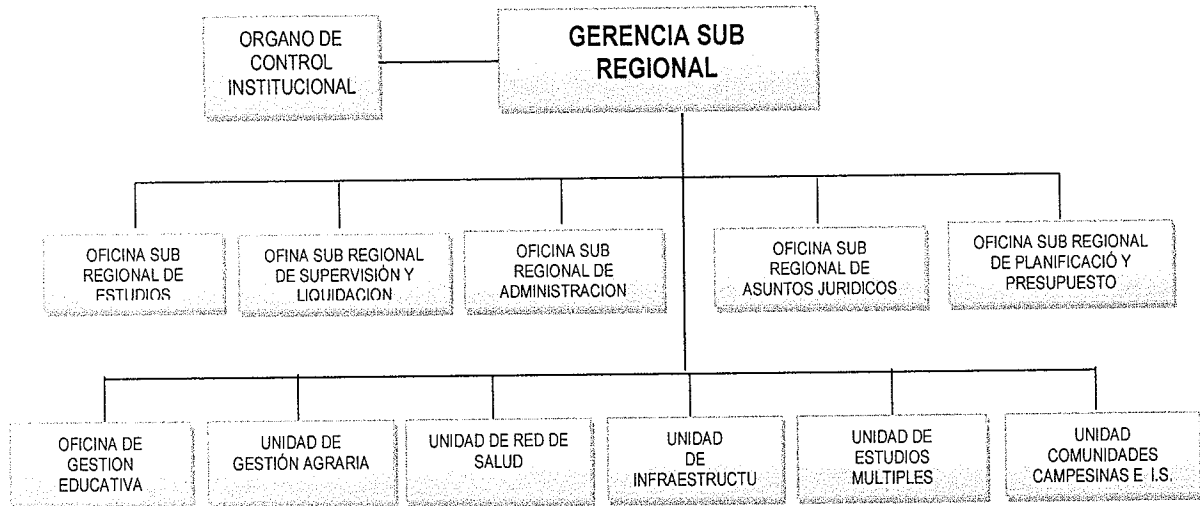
ORGANO DE CONTROL INSTITUCIONAL

GERENCIA SUB REGIONAL

OFICINA SUB REGIONAL DE ESTUDIOS

OFINA SUB REGIONAL DE SUPERVISIÓN Y LIQUIDACION

OFICINA SUB REGIONAL DE ADMINISTRACION

OFICINA SUB REGIONAL DE ASUNTOS JURIDICOS

OFICINA SUB REGIONAL DE PLANIFICACIÓ Y PRESUPUESTO

OFICINA DE GESTION EDUCATIVA

UNIDAD DE GESTIÓN AGRARIA

UNIDAD DE RED DE SALUD

UNIDAD DE INFRAESTRUCTU

UNIDAD DE ESTUDIOS MULTIPLES

UNIDAD COMUNIDADES CAMPESINAS E. I.S.